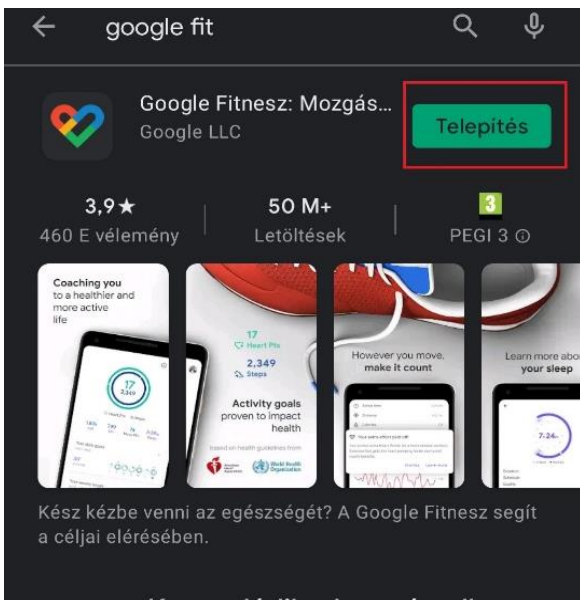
google fit

Google Fitnesz: Mozgás...
Google LLC

Telepítés

3,9★
460 E vélemény

50 M+
Letöltések

3
PEGI 3 ⓘ

Coaching you to a healthier and more active life

17
2,349

17 Heart Pts
2,349 Steps

Activity goals proven to impact health

Based on health guidelines from

World Health Organization

However you move, make it count

Learn more about your sleep

7:24

Kész kézbe venni az egészségét? A Google Fitnesz segít a céljai elérésében.

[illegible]